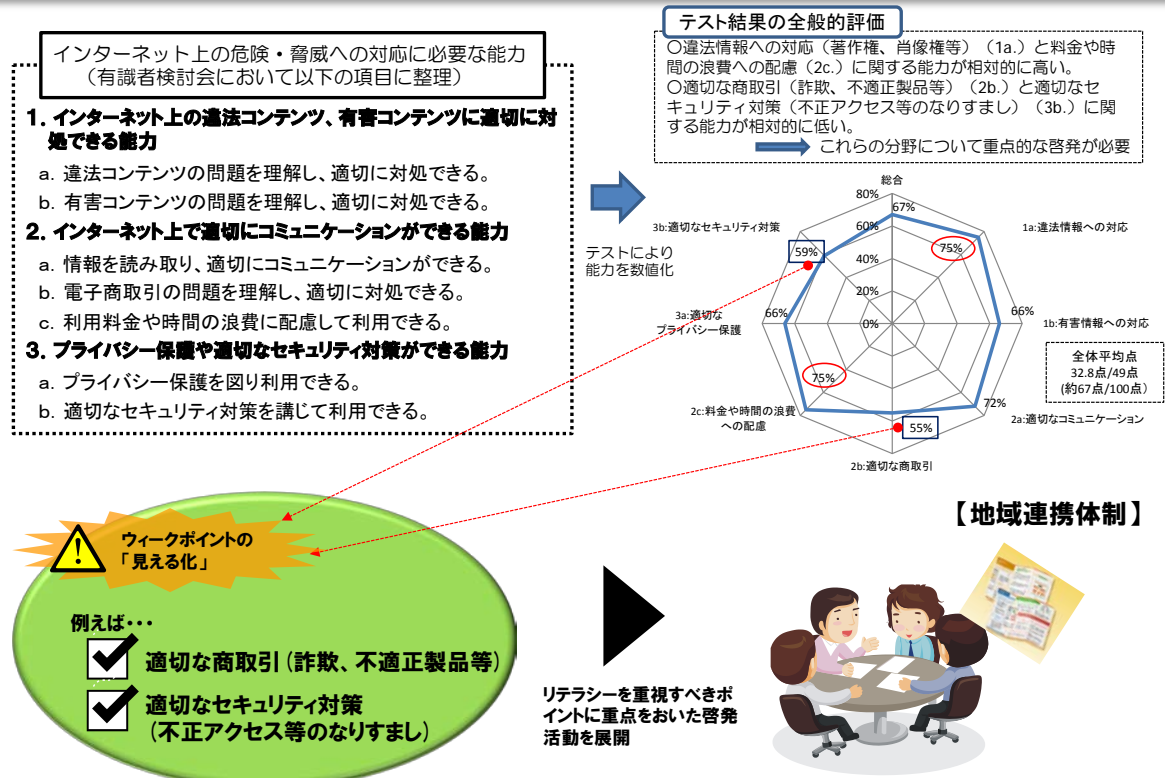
インターネット上の危険・脅威への対応に必要な能力
（有識者検討会において以下の項目に整理）

1. インターネット上の違法コンテンツ、有害コンテンツに適切に対処できる能力
a. 違法コンテンツの問題を理解し、適切に対処できる。
b. 有害コンテンツの問題を理解し、適切に対処できる。

2. インターネット上で適切にコミュニケーションができる能力
a. 情報を読み取り、適切にコミュニケーションができる。
b. 電子商取引の問題を理解し、適切に対処できる。
c. 利用料金や時間の浪費に配慮して利用できる。

3. プライバシー保護や適切なセキュリティ対策ができる能力
a. プライバシー保護を図り利用できる。
b. 適切なセキュリティ対策を講じて利用できる。

テストにより能力を数値化

テスト結果の全般的評価
〇違法情報への対応（著作権、肖像権等）（1a.）と料金や時間の浪費への配慮（2c.）に関する能力が相対的に高い。
〇適切な商取引（詐欺、不適正製品等）（2b.）と適切なセキュリティ対策（不正アクセス等のなりすまし）（3b.）に関する能力が相対的に低い。
これらの分野について重点的な啓発が必要

総合
80%
60%
40%
20%
0%
67%
1a:違法情報への対応
75%
66%
1b:有害情報への対応
72%
2a:適切なコミュニケーション
55%
2b:適切な商取引
75%
2c:料金や時間の浪費への配慮
66%
3a:適切なプライバシー保護
59%
3b:適切なセキュリティ対策

全体平均点
32.8点/49点
(約67点/100点)

ウィークポイントの「見える化」

例えば・・・
適切な商取引（詐欺、不適正製品等）
適切なセキュリティ対策（不正アクセス等のなりすまし）

リテラシーを重視すべきポイントに重点をおいた啓発活動を展開

【地域連携体制】